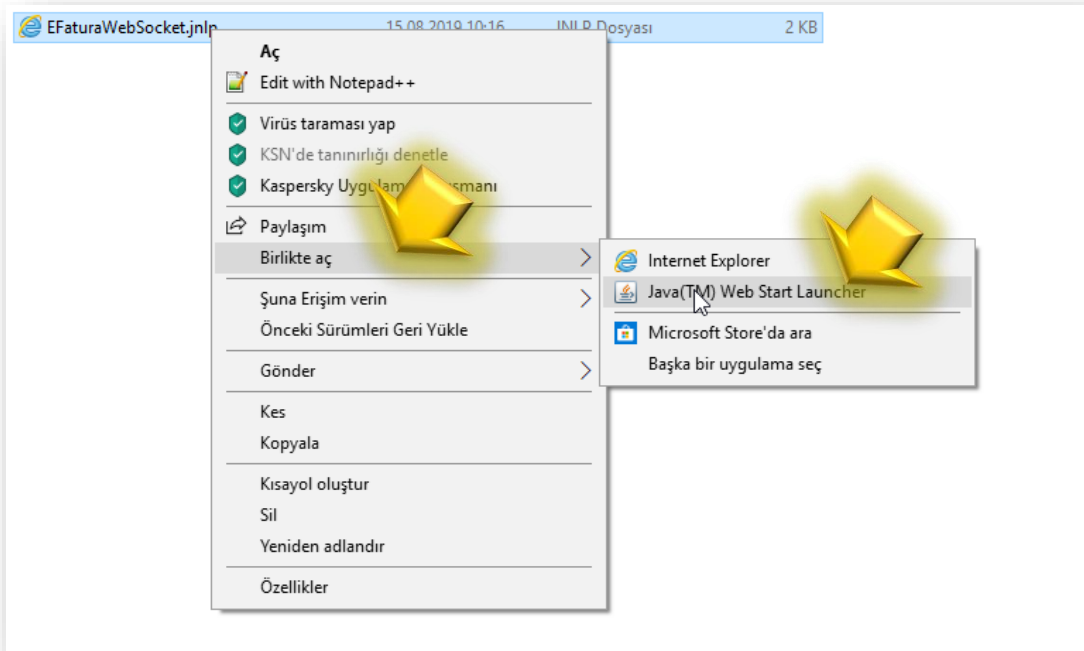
EFaturaWebSocket.jnlp 15.08.2019 10:16 JNLP Dosyası 2 KB

Aç
Edit with Notepad++
Virüs taraması yap
KSN'de tanınırlığı denetle
Kaspersky Uygu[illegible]smanı
Paylaşım
Birlikte aç
Şuna Erişim verin
Önceki Sürümleri Geri Yükle
Gönder
Kes
Kopyala
Kısayol oluştur
Sil
Yeniden adlandır
Özellikler

Internet Explorer
Java(TM) Web Start Launcher
Microsoft Store'da ara
Başka bir uygulama seç